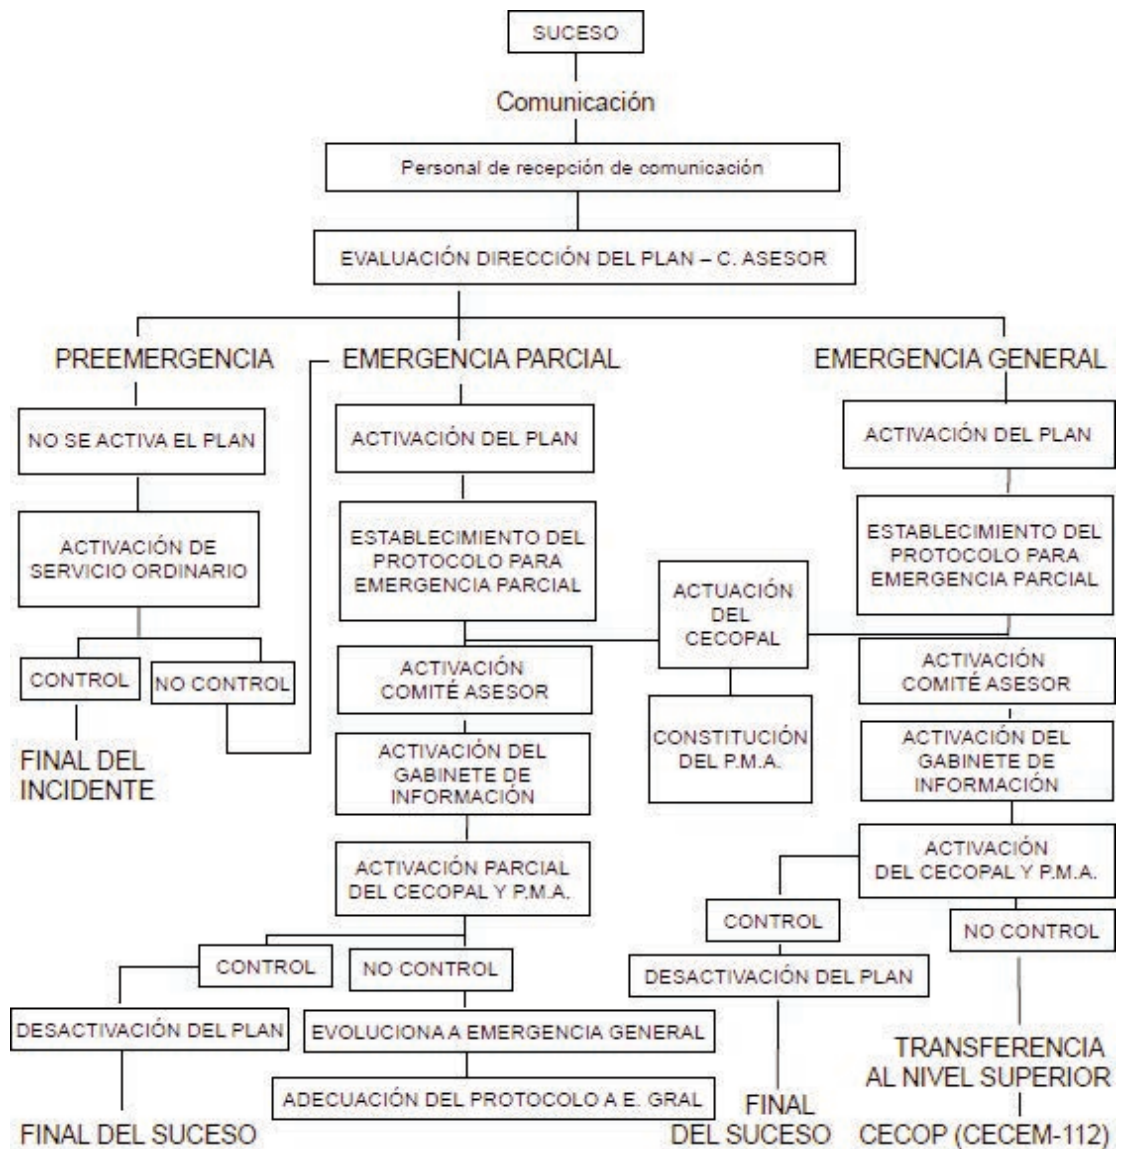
SUCESO

Comunicación

Personal de recepción de comunicación

EVALUACIÓN DIRECCIÓN DEL PLAN – C. ASESOR

PREEMERGENCIA

NO SE ACTIVA EL PLAN

ACTIVACIÓN DE SERVICIO ORDINARIO

CONTROL

NO CONTROL

FINAL DEL INCIDENTE

EMERGENCIA PARCIAL

ACTIVACIÓN DEL PLAN

ESTABLECIMIENTO DEL PROTOCOLO PARA EMERGENCIA PARCIAL

ACTIVACIÓN COMITÉ ASESOR

ACTIVACIÓN DEL GABINETE DE INFORMACIÓN

ACTIVACIÓN PARCIAL DEL CECOPAL Y P.M.A.

CONTROL

NO CONTROL

DESACTIVACIÓN DEL PLAN

EVOLUCIONA A EMERGENCIA GENERAL

ADECUACIÓN DEL PROTOCOLO A E. GRAL

FINAL DEL SUCESO

ACTUACIÓN DEL CECOPAL

CONSTITUCIÓN DEL P.M.A.

EMERGENCIA GENERAL

ACTIVACIÓN DEL PLAN

ESTABLECIMIENTO DEL PROTOCOLO PARA EMERGENCIA PARCIAL

ACTIVACIÓN COMITÉ ASESOR

ACTIVACIÓN DEL GABINETE DE INFORMACIÓN

ACTIVACIÓN DEL CECOPAL Y P.M.A.

CONTROL

NO CONTROL

DESACTIVACIÓN DEL PLAN

FINAL DEL SUCESO

TRANSFERENCIA AL NIVEL SUPERIOR

CECOP (CECEM-112)